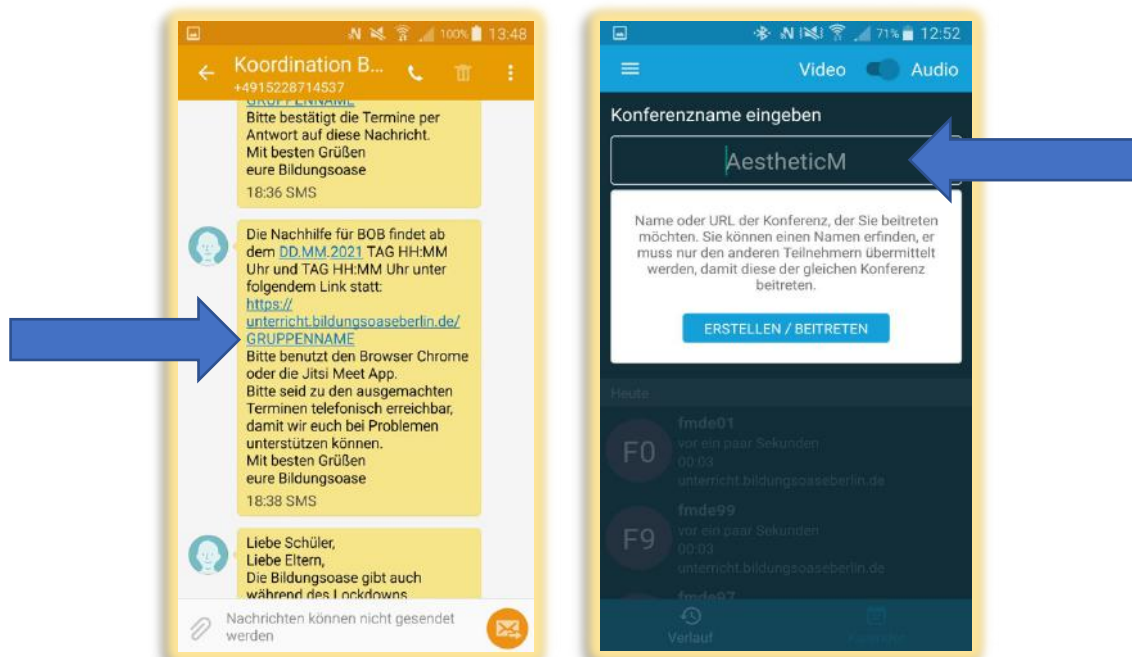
100% 13:48

Koordination B...
+4915228714537

GRUPPENNAME
Bitte bestätigt die Termine per Antwort auf diese Nachricht.
Mit besten Grüßen
eure Bildungsoase

18:36 SMS

Die Nachhilfe für BOB findet ab dem DD.MM.2021 TAG HH:MM Uhr und TAG HH:MM Uhr unter folgendem Link statt:
https://unterricht.bildungsoaseberlin.de/GRUPPENNAME
Bitte benutzt den Browser Chrome oder die Jitsi Meet App.
Bitte seid zu den ausgemachten Terminen telefonisch erreichbar, damit wir euch bei Problemen unterstützen können.
Mit besten Grüßen
eure Bildungsoase

18:38 SMS

Liebe Schüler,
Liebe Eltern,
Die Bildungsoase gibt auch während des Lockdowns

Nachrichten können nicht gesendet werden

71% 12:52

Video Audio

Konferenzname eingeben

AestheticM

Name oder URL der Konferenz, der Sie beitreten möchten. Sie können einen Namen erfinden, er muss nur den anderen Teilnehmern übermittelt werden, damit diese der gleichen Konferenz beitreten.

ERSTELLEN / BEITRETEN

Heute

F0
fmde01
vor ein paar Sekunden
00:03
unterricht.bildungsoaseberlin.de

F9
fmde99
vor ein paar Sekunden
00:03
unterricht.bildungsoaseberlin.de

fmde97

Verlauf
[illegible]